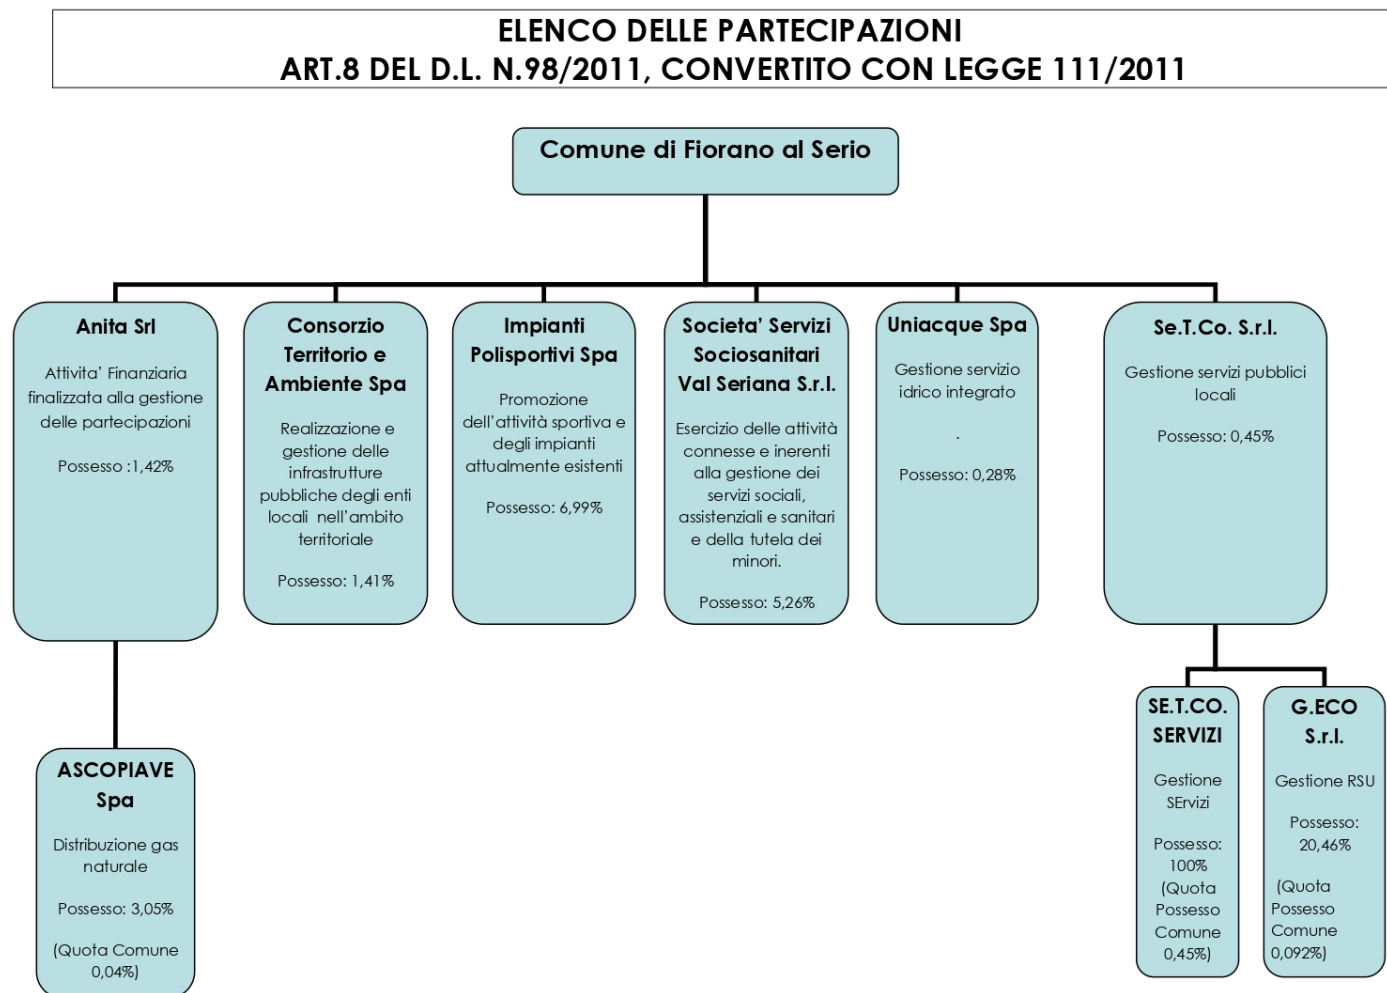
ELENCO DELLE PARTECIPAZIONI
ART.8 DEL D.L. N.98/2011, CONVERTITO CON LEGGE 111/2011

Comune di Fiorano al Serio

Anita Srl

Attivita' Finanziaria finalizzata alla gestione delle partecipazioni

Possesso :1,42%

Consorzio Territorio e Ambiente Spa

Realizzazione e gestione delle infrastrutture pubbliche degli enti locali nell'ambito territoriale

Possesso: 1,41%

Impianti Polisportivi Spa

Promozione dell'attività sportiva e degli impianti attualmente esistenti

Possesso: 6,99%

Societa' Servizi Sociosanitari Val Seriana S.r.l.

Esercizio delle attività connesse e inerenti alla gestione dei servizi sociali, assistenziali e sanitari e della tutela dei minori.

Possesso: 5,26%

Uniacque Spa

Gestione servizio idrico integrato

.

Possesso: 0,28%

Se.T.Co. S.r.l.

Gestione servizi pubblici locali

Possesso: 0,45%

ASCOPIAVE Spa

Distribuzione gas naturale

Possesso: 3,05%

(Quota Comune 0,04%)

SE.T.CO. SERVIZI

Gestione SErvizi

Possesso: 100%
(Quota Possesso Comune 0,45%)

G.ECO S.r.l.

Gestione RSU

Possesso: 20,46%

(Quota Possesso Comune 0,092%)